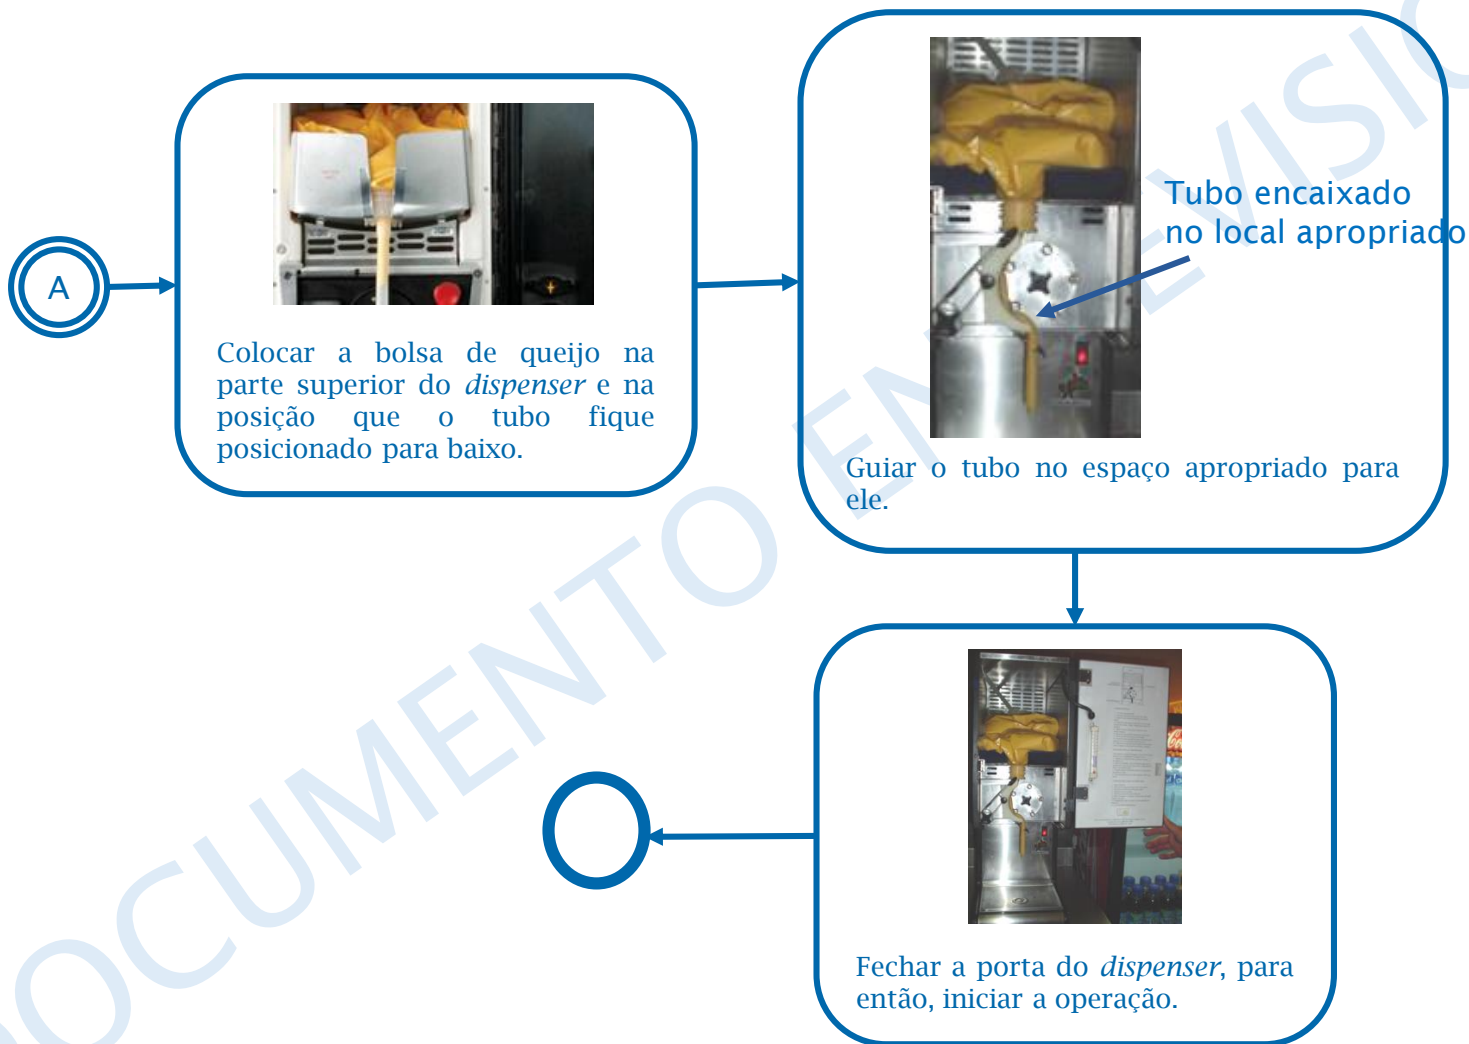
A

Colocar a bolsa de queijo na parte superior do *dispenser* e na posição que o tubo fique posicionado para baixo.

Tubo encaixado no local apropriado

Guiar o tubo no espaço apropriado para ele.

Fechar a porta do *dispenser*, para então, iniciar a operação.

DOCUMENTO EM REVISIO